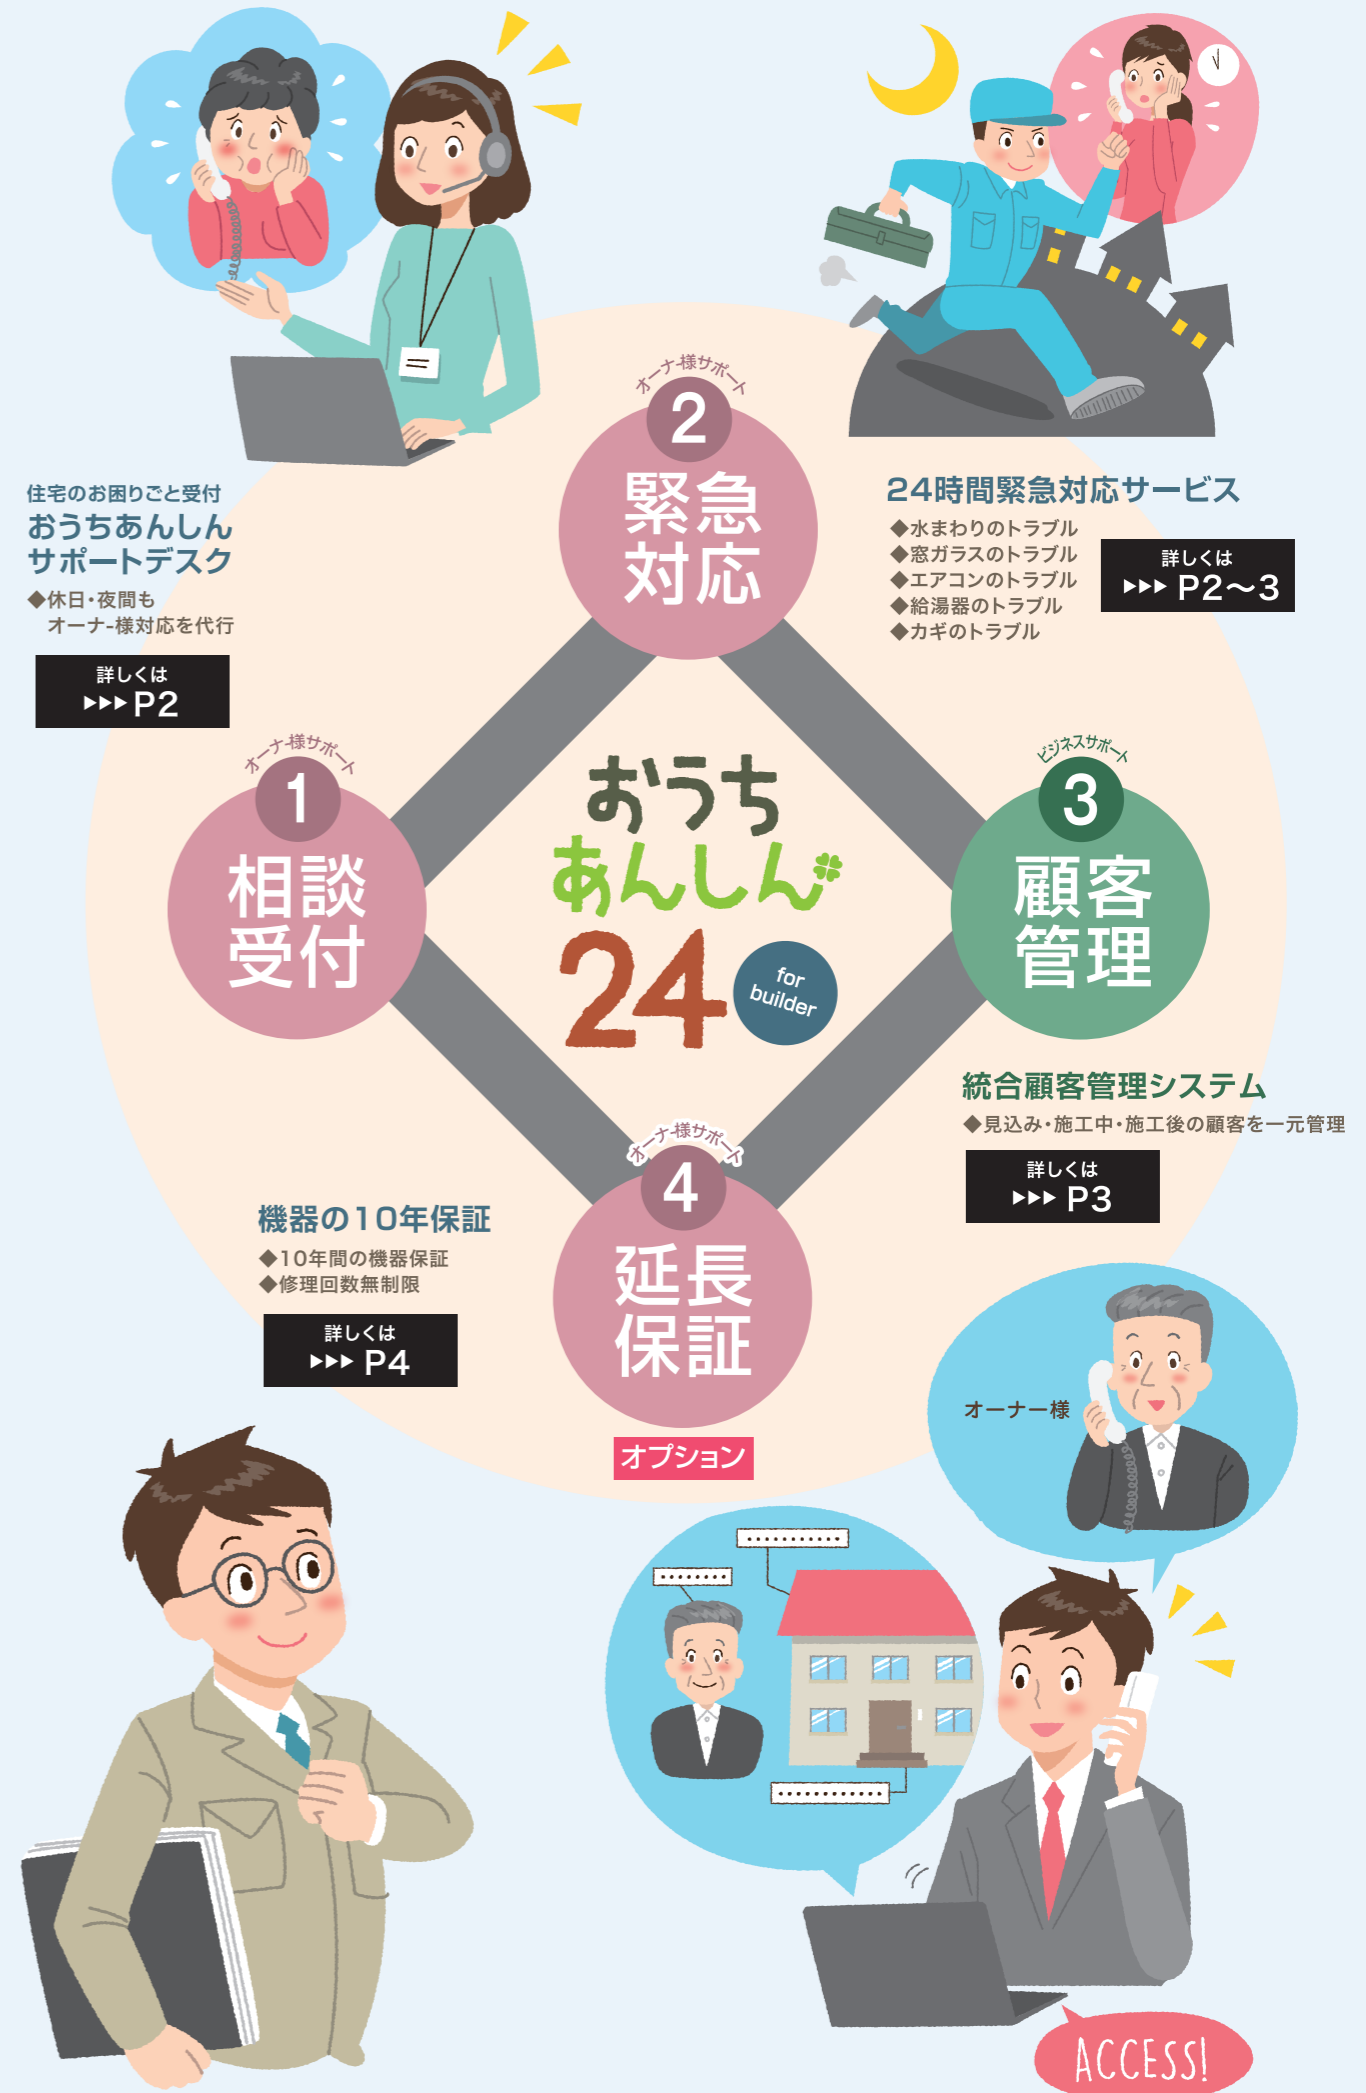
住宅のお困りごと受付
おうちあんしん
サポートデスク
◆休日・夜間も
オーナー様対応を代行

詳しくは
▸▸▸ P2

オーナ様サポート
2
緊急
対応

24時間緊急対応サービス
◆水まわりのトラブル
◆窓ガラスのトラブル
◆エアコンのトラブル
◆給湯器のトラブル
◆カギのトラブル

詳しくは
▸▸▸ P2〜3

オーナ様サポート
1
相談
受付

おうち
あんしん
24
for builder

ビジネスサポート
3
顧客
管理

統合顧客管理システム
◆見込み・施工中・施工後の顧客を一元管理

詳しくは
▸▸▸ P3

機器の10年保証
◆10年間の機器保証
◆修理回数無制限

詳しくは
▸▸▸ P4

オーナ様サポート
4
延長
保証
オプション

オーナー様

ACCESS!